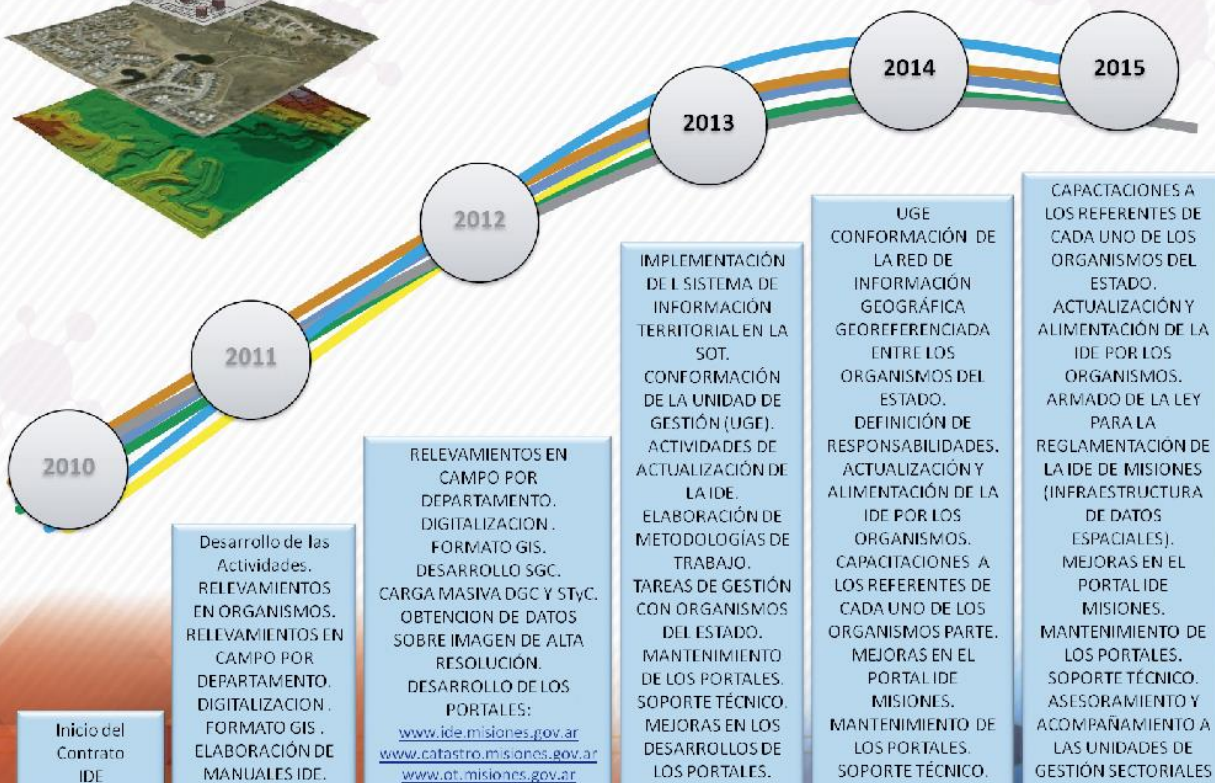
2010

2011

2012

2013

2014

2015

Inicio del Contrato IDE

Desarrollo de las Actividades. RELEVAMIENTOS EN ORGANISMOS. RELEVAMIENTOS EN CAMPO POR DEPARTAMENTO. DIGITALIZACION. FORMATO GIS. ELABORACIÓN DE MANUALES IDE.

RELEVAMIENTOS EN CAMPO POR DEPARTAMENTO. DIGITALIZACION. FORMATO GIS. DESARROLLO SGC. CARGA MASIVA DGC Y STyC. OBTENCION DE DATOS SOBRE IMAGEN DE ALTA RESOLUCIÓN. DESARROLLO DE LOS PORTALES:
www.ide.misiones.gov.ar
www.catastro.misiones.gov.ar
www.ot.misiones.gov.ar

IMPLEMENTACIÓN DE L SISTEMA DE INFORMACIÓN TERRITORIAL EN LA SOT. CONFORMACIÓN DE LA UNIDAD DE GESTIÓN (UGE). ACTIVIDADES DE ACTUALIZACIÓN DE LA IDE. ELABORACIÓN DE METODOLOGÍAS DE TRABAJO. TAREAS DE GESTIÓN CON ORGANISMOS DEL ESTADO. MANTENIMIENTO DE LOS PORTALES. SOPORTE TÉCNICO. MEJORAS EN LOS DESARROLLOS DE LOS PORTALES.

UGE
CONFORMACIÓN DE LA RED DE INFORMACIÓN GEOGRÁFICA GEOREFERENCIADA ENTRE LOS ORGANISMOS DEL ESTADO. DEFINICIÓN DE RESPONSABILIDADES. ACTUALIZACIÓN Y ALIMENTACIÓN DE LA IDE POR LOS ORGANISMOS. CAPACITACIONES A LOS REFERENTES DE CADA UNO DE LOS ORGANISMOS PARTE. MEJORAS EN EL PORTAL IDE MISIONES. MANTENIMIENTO DE LOS PORTALES. SOPORTE TÉCNICO.

CAPACTACIONES A LOS REFERENTES DE CADA UNO DE LOS ORGANISMOS DEL ESTADO. ACTUALIZACIÓN Y ALIMENTACIÓN DE LA IDE POR LOS ORGANISMOS. ARMADO DE LA LEY PARA LA REGLAMENTACIÓN DE LA IDE DE MISIONES (INFRAESTRUCTURA DE DATOS ESPACIALES). MEJORAS EN EL PORTAL IDE MISIONES. MANTENIMIENTO DE LOS PORTALES. SOPORTE TÉCNICO. ASESORAMIENTO Y ACOMPAÑAMIENTO A LAS UNIDADES DE GESTIÓN SECTORIALES